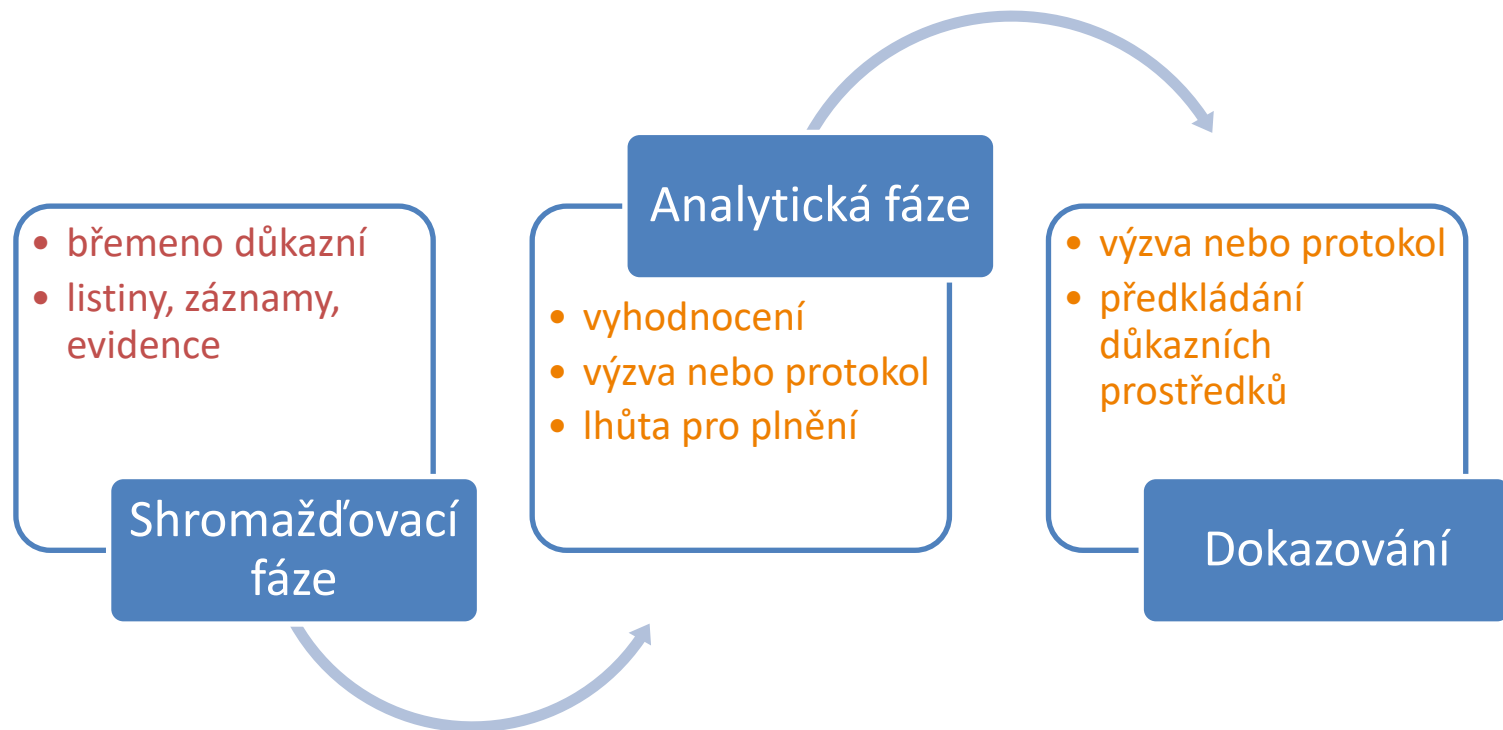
• břemeno důkazní
• listiny, záznamy, evidence

Shromažďovací fáze

Analytická fáze

• vyhodnocení
• výzva nebo protokol
• lhůta pro plnění

• výzva nebo protokol
• předkládání důkazních prostředků

Dokazování